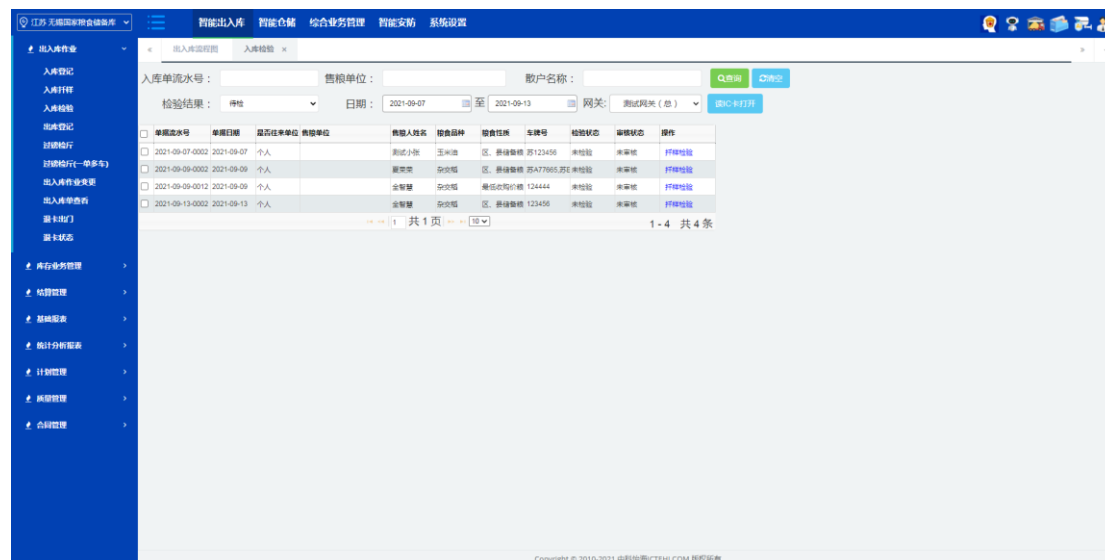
江苏 无锡国家粮食储备库

智能出入库 智能仓储 综合业务管理 智能安防 系统设置

出入库作业
入库登记
入库扦样
入库检验
出库登记
过磅检斤
过磅检斤(一单多车)
出入库作业变更
出入库单查看
派卡出门
派卡状态
库存业务管理
结算管理
基础报表
统计分析报表
计划管理
质量管理
合同管理

出入库流程图 入库检验 ×

入库单流水号： 售粮单位： 散户名称： 查询 清空

检验结果： 待检 日期： 2021-09-07 至 2021-09-13 网关： 测试网关（总） 读IC卡打开

| | 单据流水号 | 单据日期 | 是否往来单位 | 售粮单位 | 售粮人姓名 | 粮食品种 | 粮食性质 | 车牌号 | 检验状态 | 审核状态 | 操作 |
|---|---|---|---|---|---|---|---|---|---|---|---|
| | 2021-09-07-0002 | 2021-09-07 | 个人 | | 测试小张 | 玉米油 | 区、县储备粮 | 苏123456 | 未检验 | 未审核 | 扦样检验 |
| | 2021-09-09-0002 | 2021-09-09 | 个人 | | 夏荣荣 | 杂交稻 | 区、县储备粮 | 苏A77665,苏E | 未检验 | 未审核 | 扦样检验 |
| | 2021-09-09-0012 | 2021-09-09 | 个人 | | 金智慧 | 杂交稻 | 最低收购价粮 | 124444 | 未检验 | 未审核 | 扦样检验 |
| | 2021-09-13-0002 | 2021-09-13 | 个人 | | 金智慧 | 杂交稻 | 区、县储备粮 | 123456 | 未检验 | 未审核 | 扦样检验 |

1 共 1 页 10
1 - 4 共 4 条

Copyright © 2010-2021 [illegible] 版权所有